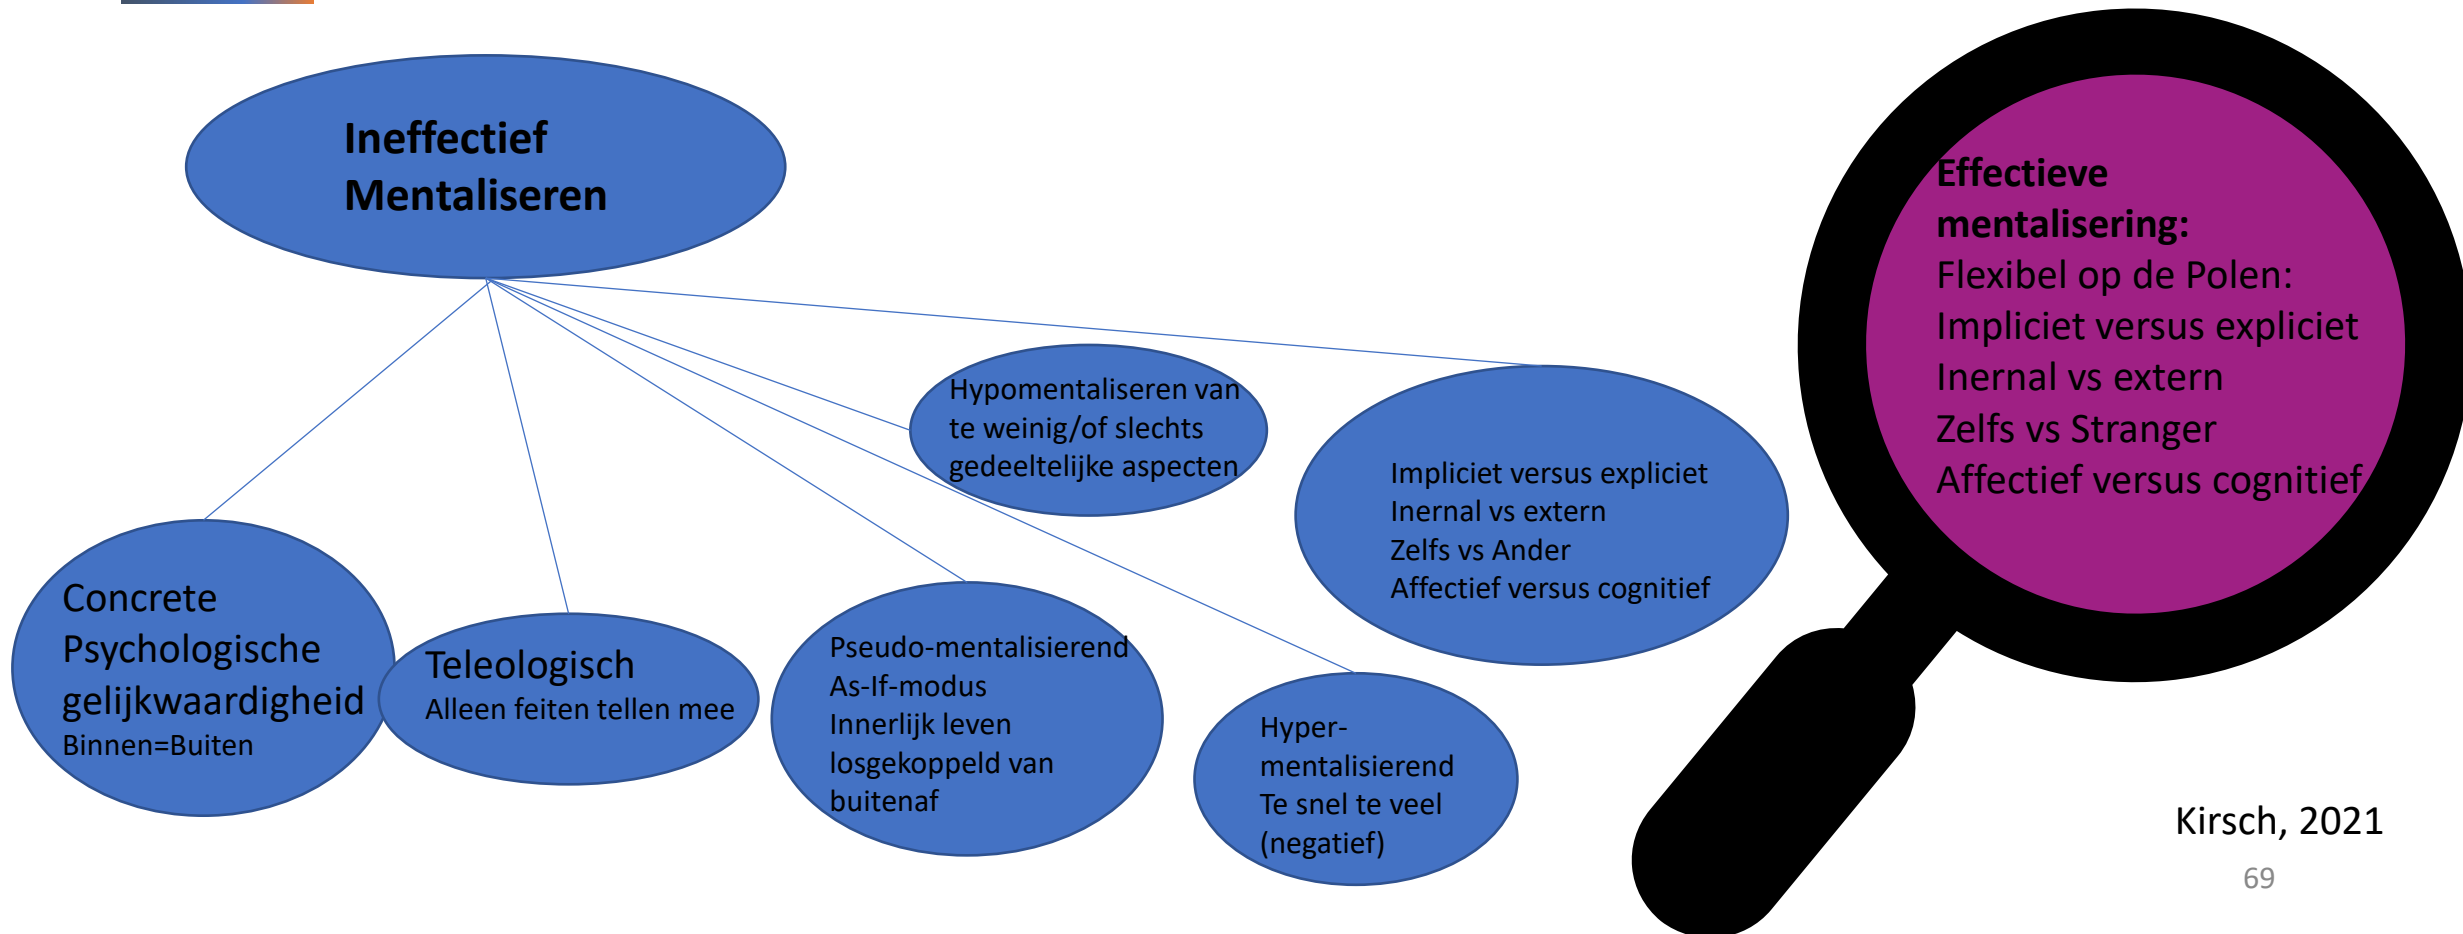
Ineffectief Mentaliseren

Hypomentaliseren van te weinig/of slechts gedeeltelijke aspecten

Impliciet versus expliciet
Inernal vs extern
Zelfs vs Ander
Affectief versus cognitief

Effectieve mentalisering:
Flexibel op de Polen:
Impliciet versus expliciet
Inernal vs extern
Zelfs vs Stranger
Affectief versus cognitief

Concrete Psychologische gelijkwaardigheid
Binnen=Buiten

Teleologisch
Alleen feiten tellen mee

Pseudo-mentalisierend
As-If-modus
Innerlijk leven losgekoppeld van buitenaf

Hyper-mentalisierend
Te snel te veel (negatief)

Kirsch, 2021

69